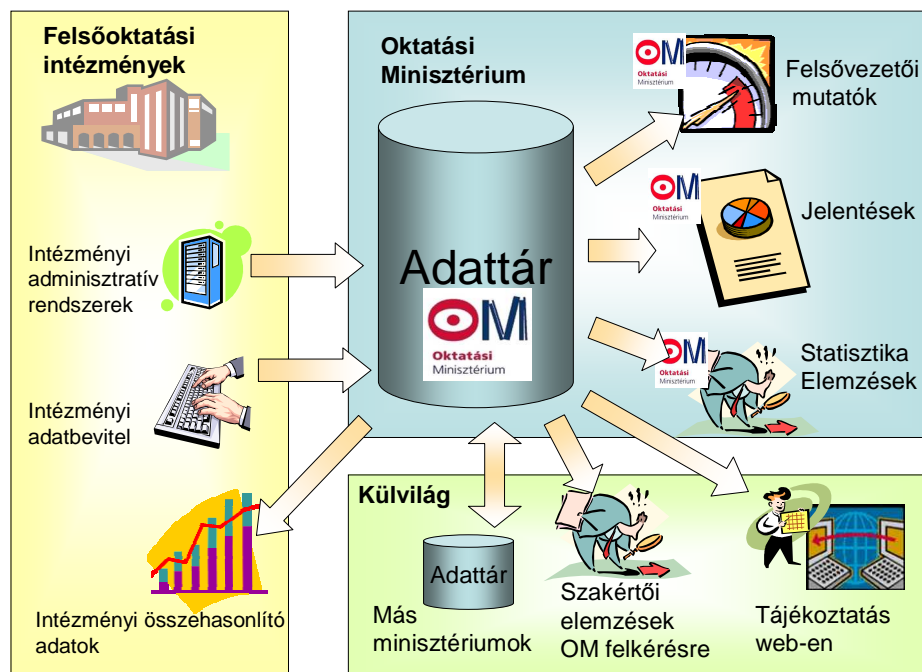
Felsőoktatási intézmények

Intézményi adminisztratív rendszerek

Intézményi adatbevitel

Intézményi összehasonlító adatok

Oktatási Minisztérium

Adattár

OM
Oktatási Minisztérium

OM
Oktatási Minisztérium

Felsővezetői mutatók

OM
Oktatási Minisztérium

Jelentések

OM
Oktatási Minisztérium

Statisztika Elemzések

Külvilág

Adattár

Más minisztériumok

Szakértői elemzések OM felkérésre

Tájékoztatás web-en